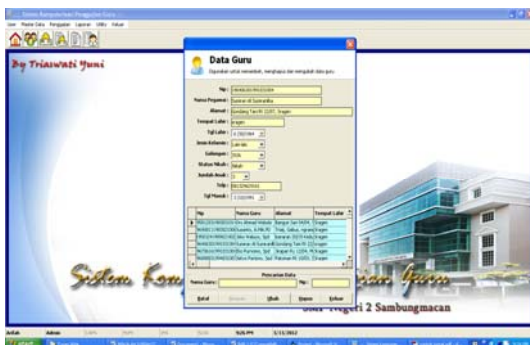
Sistem Kenaikan Pangkat Guru

By Triaswati Yuni

Data Guru

Nip :
Nama Pegawai :
Alamat :
Tempat Lahir :
Tgl Lahir :
Jenis Kelamin :
Golongan :
Status Nikah :
Jumlah Anak :
Telp :
Tgl Masuk :

| Nip | Nama Guru | Alamat | Tempat Lahir |
|---|---|---|---|
| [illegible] | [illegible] | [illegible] | Sragen |
| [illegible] | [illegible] | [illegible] | Sragen |
| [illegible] | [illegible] | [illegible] | Sragen |
| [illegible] | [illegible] | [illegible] | Sragen |
| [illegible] | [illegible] | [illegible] | Sragen |
| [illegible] | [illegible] | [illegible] | Sragen |

Pencarian Data
Nama Guru : Nip :

Batal Simpan Ubah Hapus Keluar

Sistem Kon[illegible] Guru
SMK Negeri 2 Sambungmacan

Admin
9:26 PM 5/13/2012